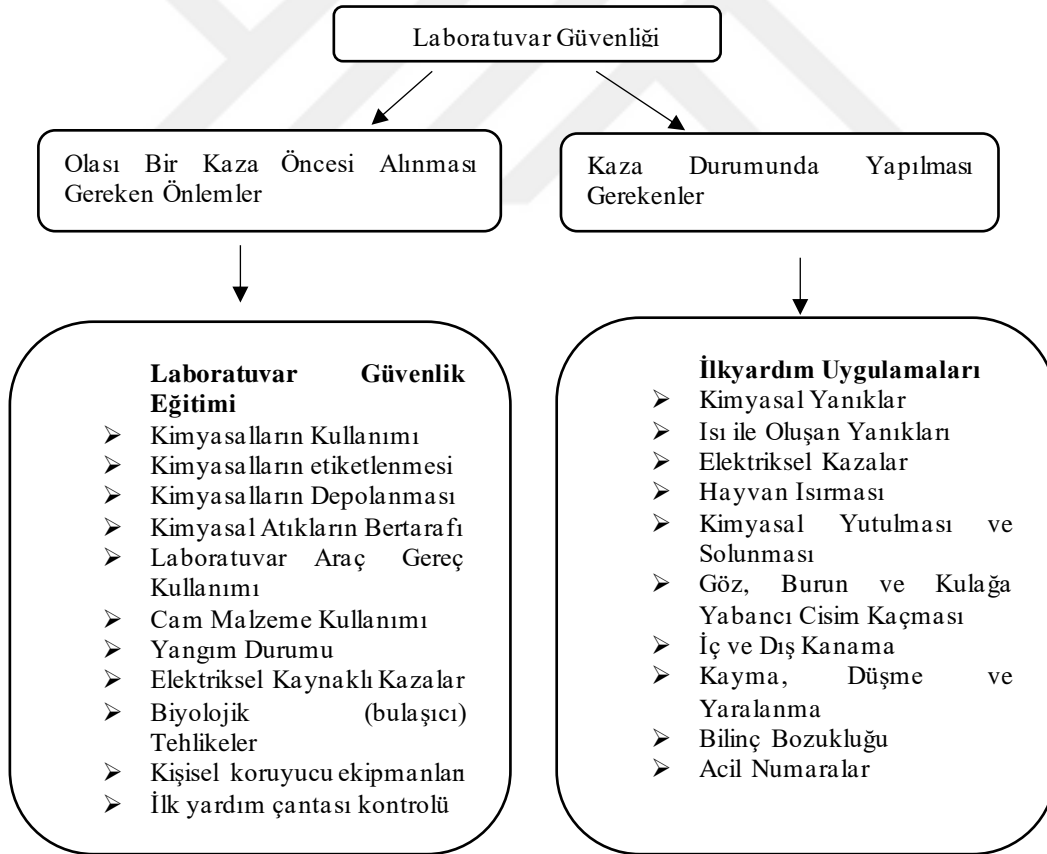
Laboratuvar Güvenliği

Olası Bir Kaza Öncesi Alınması Gereken Önlemler

Kaza Durumunda Yapılması Gerekenler

**Laboratuvar Güvenlik Eğitimi**
- Kimyasalların Kullanımı
- Kimyasalların etiketlenmesi
- Kimyasalların Depolanması
- Kimyasal Atıkların Bertarafı
- Laboratuvar Araç Gereç Kullanımı
- Cam Malzeme Kullanımı
- Yangım Durumu
- Elektriksel Kaynaklı Kazalar
- Biyolojik (bulaşıcı) Tehlikeler
- Kişisel koruyucu ekipmanları
- İlk yardım çantası kontrolü

**İlkyardım Uygulamaları**
- Kimyasal Yanıklar
- Isı ile Oluşan Yanıkları
- Elektriksel Kazalar
- Hayvan Isırması
- Kimyasal Yutulması ve Solunması
- Göz, Burun ve Kulağa Yabancı Cisim Kaçması
- İç ve Dış Kanama
- Kayma, Düşme ve Yaralanma
- Bilinç Bozukluğu
- Acil Numaralar